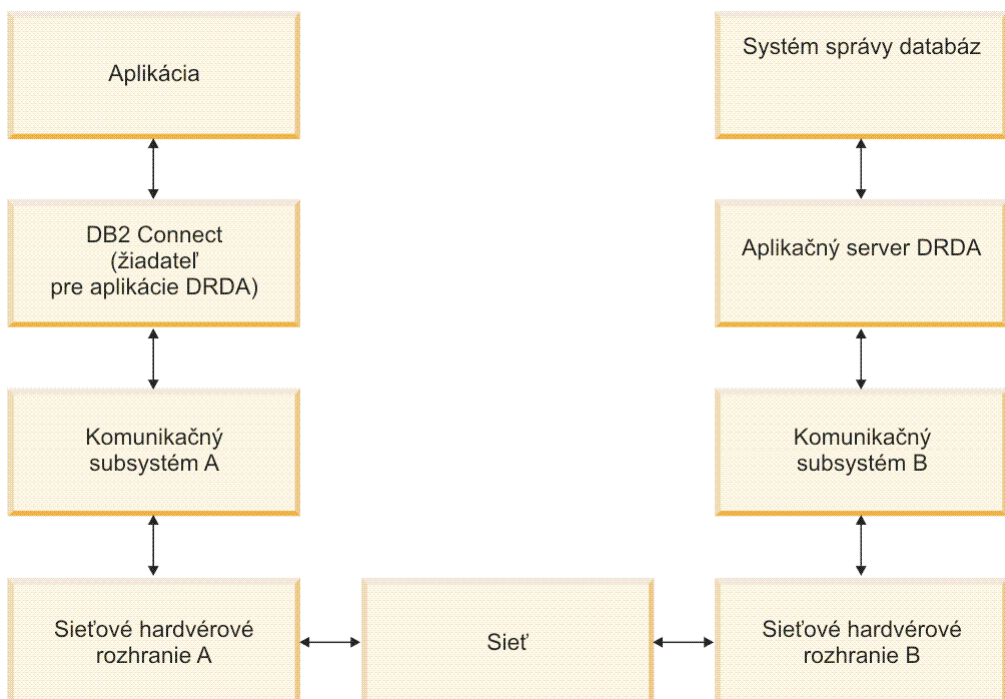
Aplikácia

Systém správy databáz

DB2 Connect
(žiadateľ
pre aplikácie DRDA)

Aplikačný server DRDA

Komunikačný
subsystém A

Komunikačný
subsystém B

Sieťové hardvérové
rozhranie A

Sieť

Sieťové hardvérové
rozhranie B